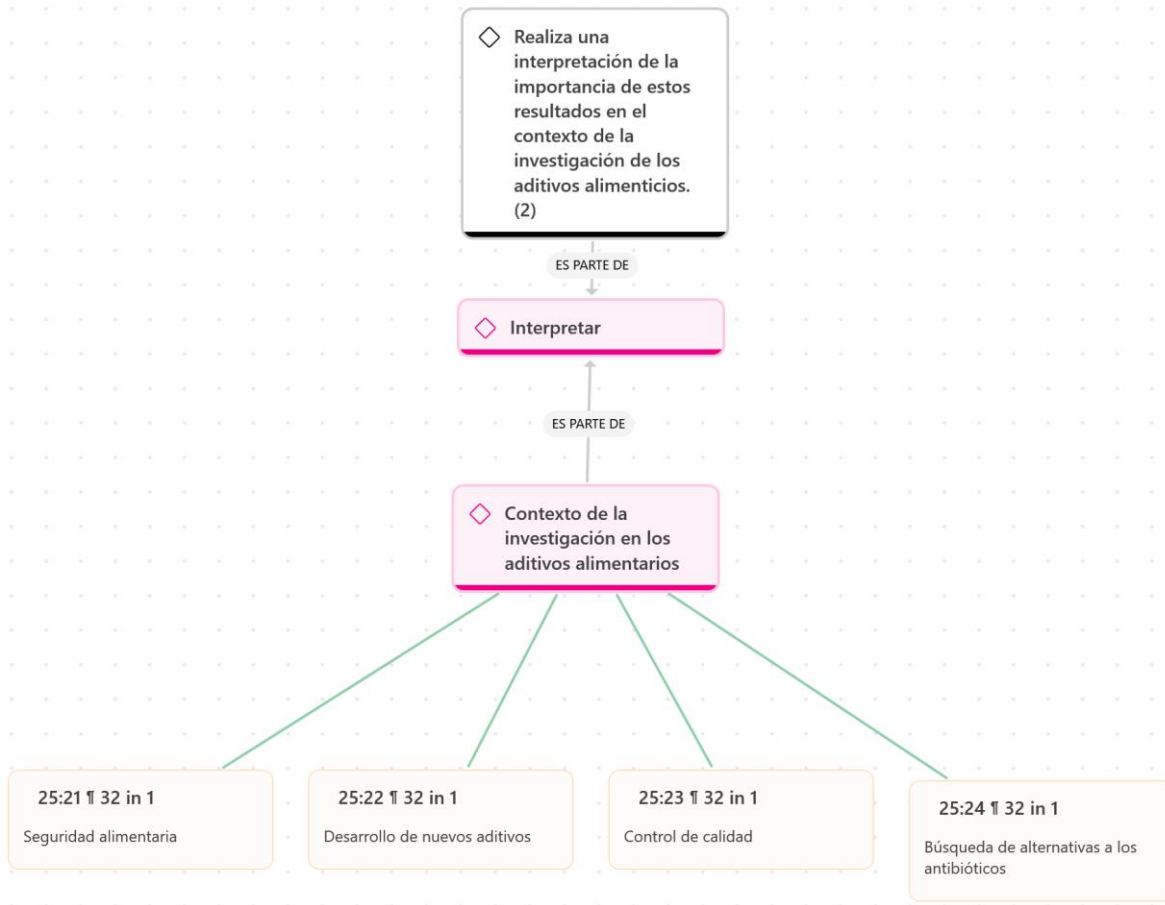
Realiza una interpretación de la importancia de estos resultados en el contexto de la investigación de los aditivos alimenticios. (2)

ES PARTE DE

Interpretar

ES PARTE DE

Contexto de la investigación en los aditivos alimentarios

25:21 ¶ 32 in 1

Seguridad alimentaria

25:22 ¶ 32 in 1

Desarrollo de nuevos aditivos

25:23 ¶ 32 in 1

Control de calidad

25:24 ¶ 32 in 1

Búsqueda de alternativas a los antibióticos